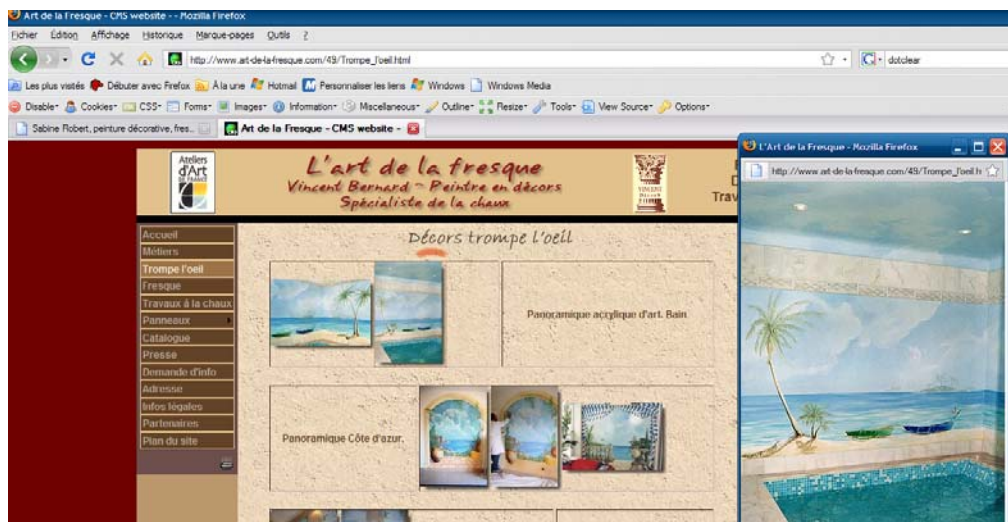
Art de la fresque - CMS website - - Mozilla Firefox

Fichier Édition Affichage Historique Marque-pages Outils ?

http://www.art-de-la-fresque.com/49/Trompe_l'oeil.html

dotclear

Les plus visités Débuter avec Firefox À la une Hotmail Personnaliser les liens Windows Windows Media

Disable Cookies CSS Forms Images Information Miscellaneous Outline Resize Tools View Source Options

Sabine Robert, peinture décorative, fres...

Art de la Fresque - CMS website -

Ateliers d'Art de France

L'art de la fresque
Vincent Bernard - Peintre en décors
Spécialiste de la chaux

Trav

Accueil
Métiers
Trompe l'oeil
Fresque
Travaux à la chaux
Panneaux
Catalogue
Presse
Demande d'info
Adresse
Infos légales
Partenaires
Plan du site

Décors trompe l'oeil

Panoramique acrylique d'art. Bain

Panoramique Côte d'azur.

L'Art de la Fresque - Mozilla Firefox

http://www.art-de-la-fresque.com/49/Trompe_l'oeil.h